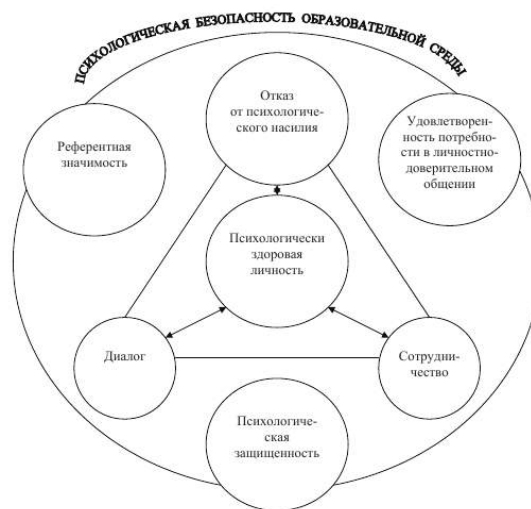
ПСИХОЛОГИЧЕСКАЯ БЕЗОПАСНОСТЬ ОБРАЗОВАТЕЛЬНОЙ СРЕДЫ

Референтная значимость

Отказ от психологического насилия

Удовлетворенность потребности в личностно-доверительном общении

Психологически здоровая личность

Диалог

Сотрудничество

Психологическая защищенность